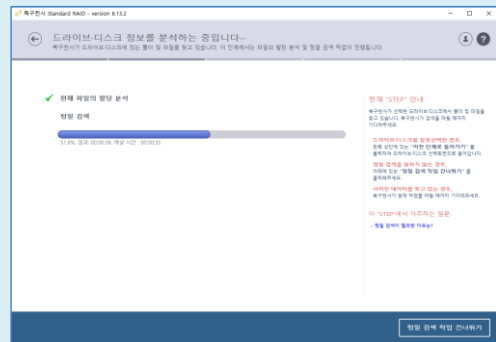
복구천사 Standard RAID - Version 6.13.2

드라이브.디스크 정보를 분석하는 중입니다...

복구천사가 드라이브와 디스크에 있는 폴더 및 파일을 찾고 있습니다. 이 단계에서는 파일의 형상 분석 및 정밀 검색 작업이 진행됩니다.

✔ 현재 파일의 형상 분석

정밀 검색

51.8%, 경과: 00:00:36 예상 시간: 00:00:33

현재 "STEP" 안내

복구천사가 선택된 드라이브/디스크에서 폴더 및 파일을 찾고 있습니다. 복구천사가 검색을 마칠 때까지 기다려주세요.

드라이브/디스크를 잘못선택했을 경우, 왼쪽 상단에 있는 "이전 단계로 돌아가기" 를 클릭하여 드라이브/디스크 선택화면으로 돌아갑니다.

정밀 검색을 원하지 않는 경우, 아래에 있는 "정밀 검색 작업 건너뛰기" 를 클릭해주세요.

사라진 데이터를 찾고 있는 경우, 복구천사가 정밀 작업을 마칠 때까지 기다려주세요.

이 "STEP"에서 자주하는 질문.

- 정밀 검색이 필요한 이유는?

정밀 검색 작업 건너뛰기